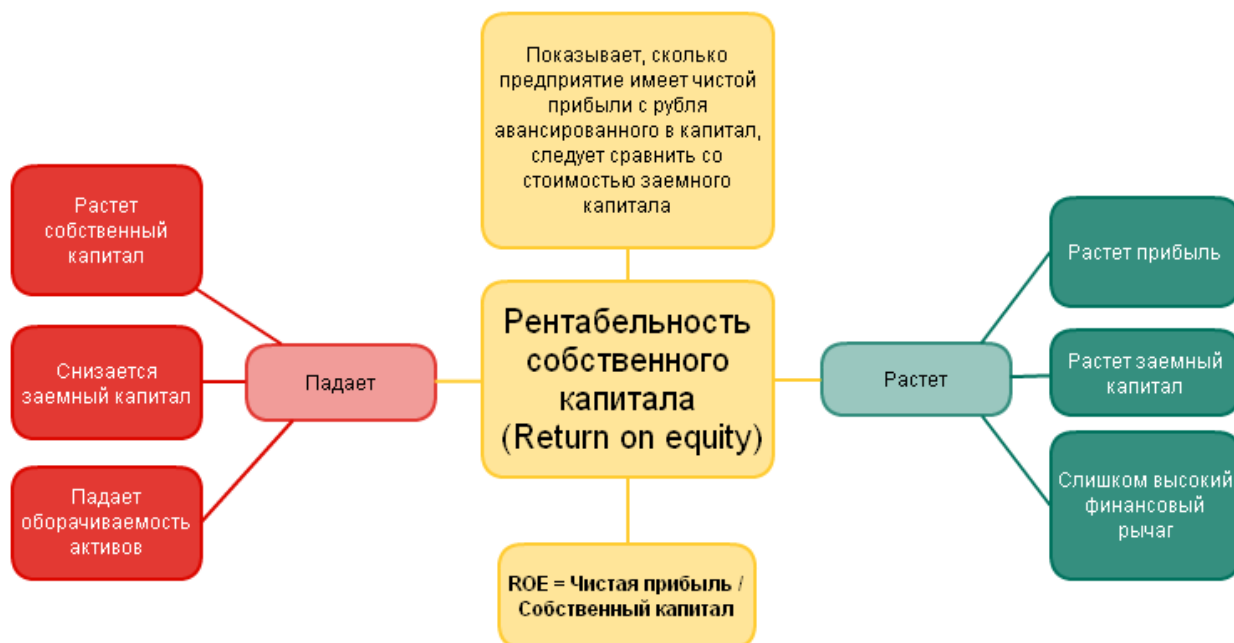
Показывает, сколько предприятие имеет чистой прибыли с рубля авансированного в капитал, следует сравнить со стоимостью заемного капитала

Растет собственный капитал

Снизается заемный капитал

Падает оборачиваемость активов

Падает

Рентабельность собственного капитала (Return on equity)

Растет

Растет прибыль

Растет заемный капитал

Слишком высокий финансовый рычаг

ROE = Чистая прибыль / Собственный капитал